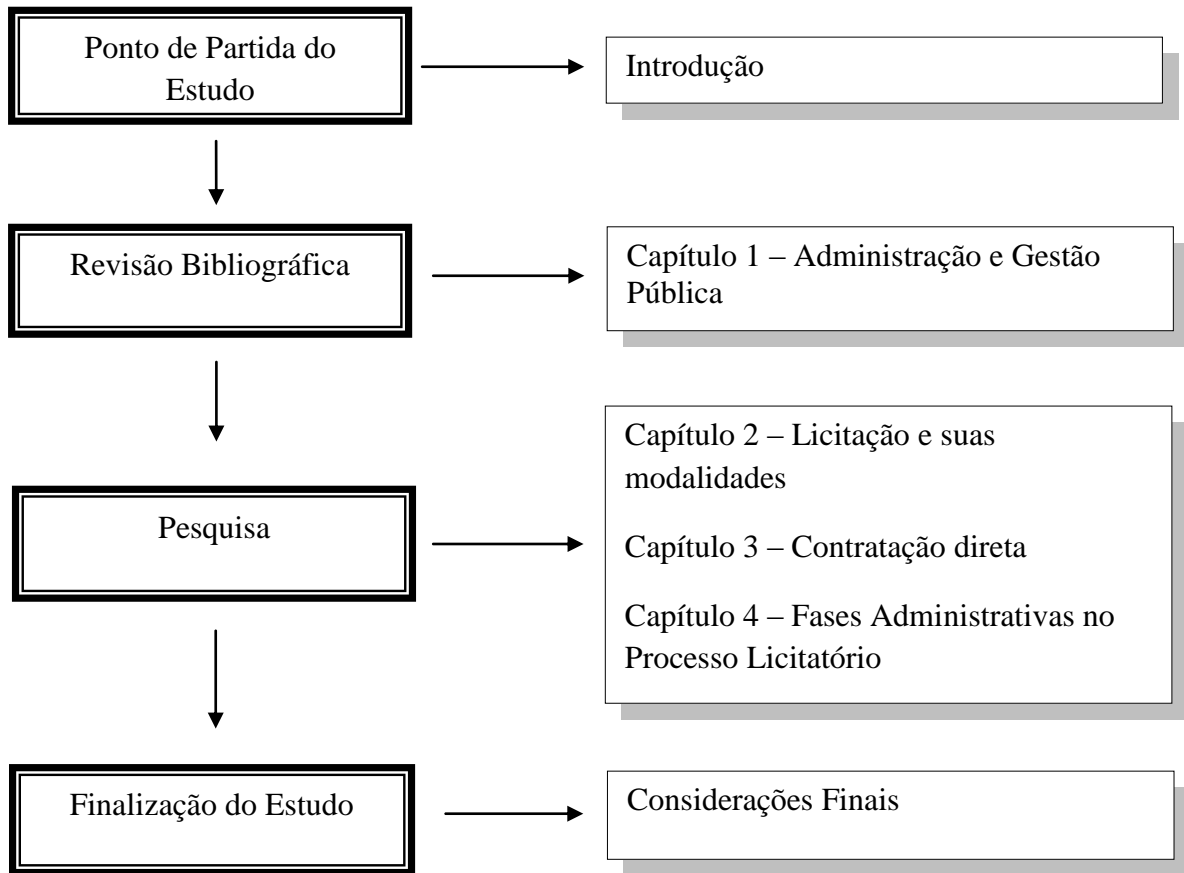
Ponto de Partida do Estudo

Introdução

Revisão Bibliográfica

Capítulo 1 – Administração e Gestão Pública

Pesquisa

Capítulo 2 – Licitação e suas modalidades

Capítulo 3 – Contratação direta

Capítulo 4 – Fases Administrativas no Processo Licitatório

Finalização do Estudo

Considerações Finais